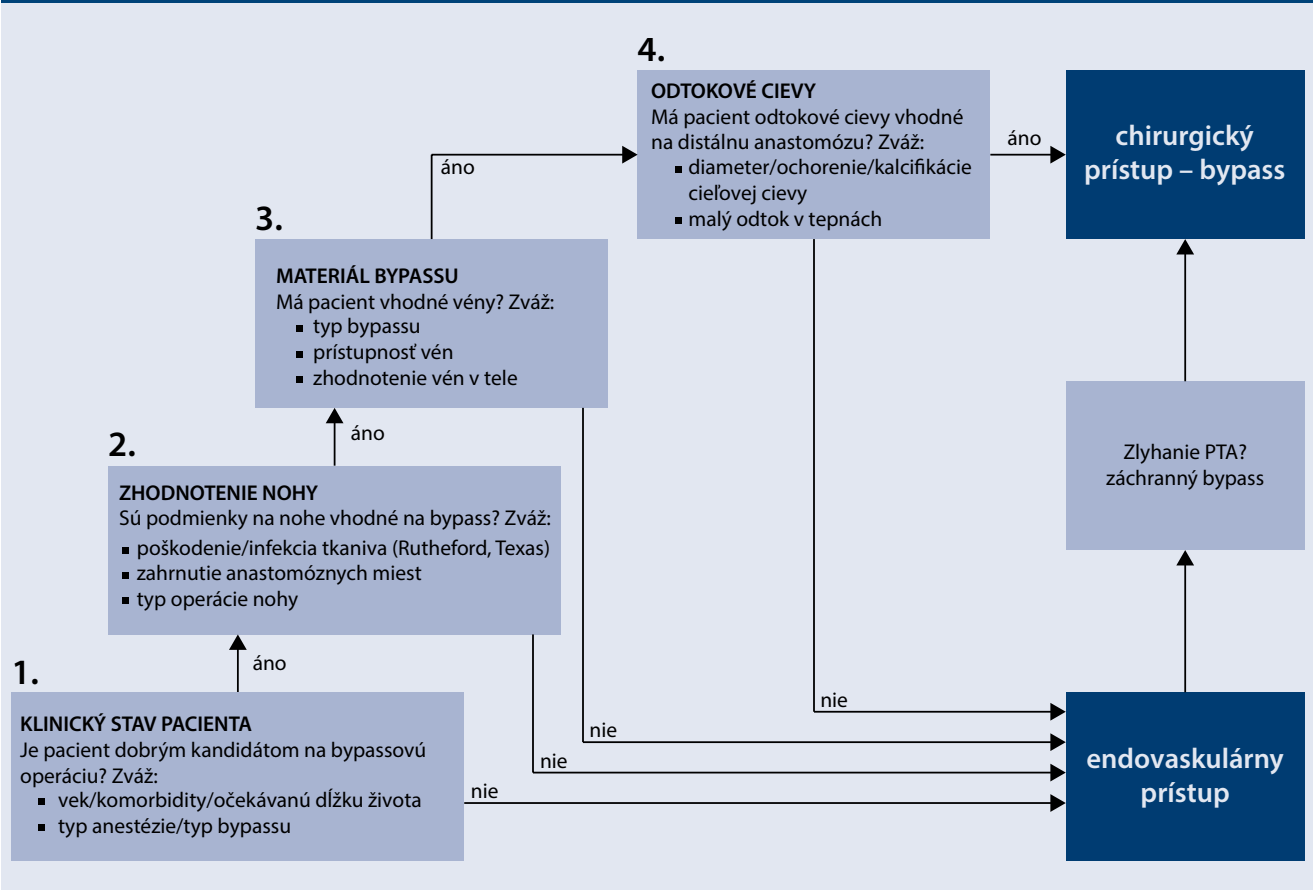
4.

ODTOKOVÉ CIEVY
Má pacient odtokové cievy vhodné na distálnu anastomózu? Zváž:
- diameter/ochorenie/kalcifikácie cieľovej cievy
- malý odtok v tepnách

áno

chirurgický prístup – bypass

áno

3.

MATERIÁL BYPASSU
Má pacient vhodné vény? Zváž:
- typ bypassu
- prístupnosť vén
- zhodnotenie vén v tele

áno

2.

ZHODNOTENIE NOHY
Sú podmienky na nohe vhodné na bypass? Zváž:
- poškodenie/infekcia tkaniva (Rutheford, Texas)
- zahrnutie anastomóznych miest
- typ operácie nohy

áno

1.

KLINICKÝ STAV PACIENTA
Je pacient dobrým kandidátom na bypassovú operáciu? Zváž:
- vek/komorbidity/očekávanú dĺžku života
- typ anestézie/typ bypassu

Zlyhanie PTA? záchranný bypass

nie

nie

nie

nie

endovaskulárny prístup